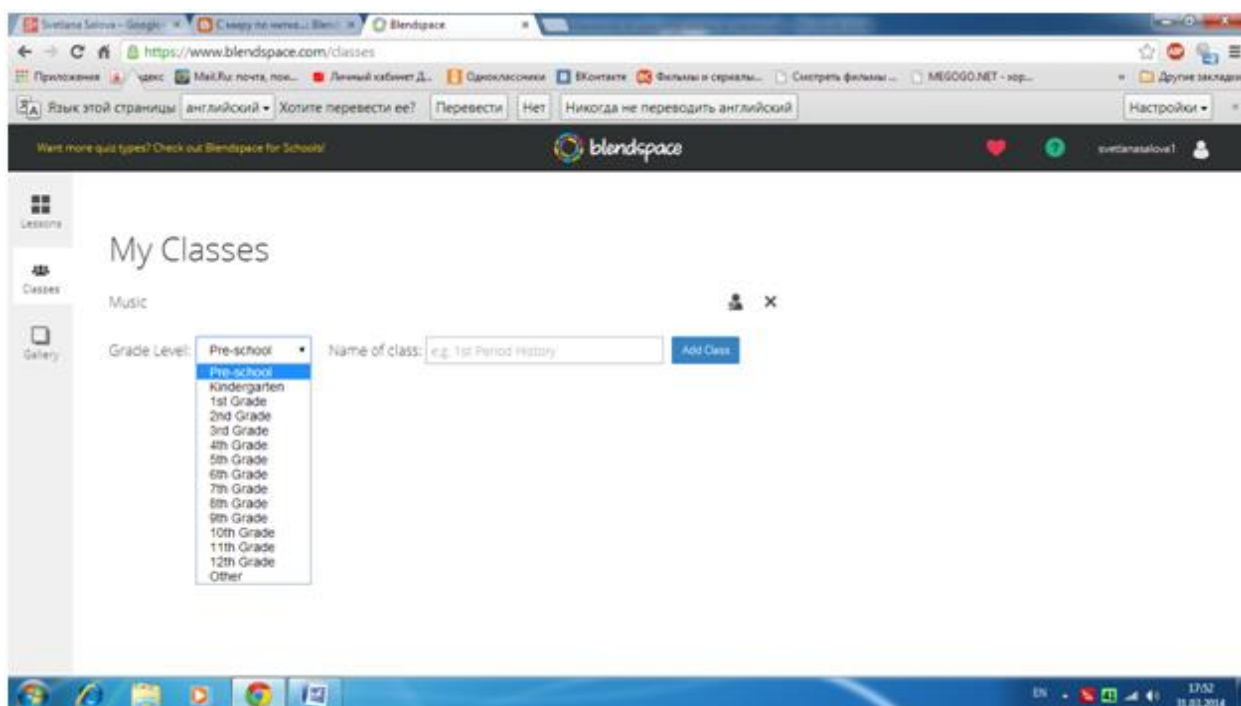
Svetlana Salova - Google × | Сквозь по мечте... Blend × | Blendspace ×

https://www.blendspace.com/classes

Приложения | Яндекс | Mail.Ru: почта, пои... | Личный кабинет Д... | Одноклассники | ВКонтакте | Фильмы и сериалы... | Смотреть фильмы ... | MEGOGO.NET - хор... | Другие закладки

Язык этой страницы английский ▾ Хотите перевести ее? Перевести Нет Никогда не переводить английский Настройки ▾

Want more quiz types? Check out Blendspace for Schools!

blendspace

svetlanasalova1

Lessons

Classes

Gallery

My Classes

Music

Grade Level: Pre-school

Pre-school
Kindergarten
1st Grade
2nd Grade
3rd Grade
4th Grade
5th Grade
6th Grade
7th Grade
8th Grade
9th Grade
10th Grade
11th Grade
12th Grade
Other

Name of class: e.g. 1st Period History

Add Class

EN

17:52
31.03.2014